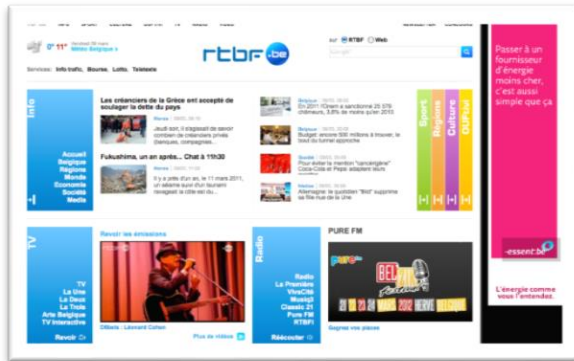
0° 11° Météo Belgique

rtbf.be

RTBF Web

Services: Info trafic, Bourse, Lotto, Télétexte

Info

Accueil
Belgique
Régions
Monde
Economie
Société
Médias

Les créanciers de la Grèce ont accepté de soulager la dette du pays

Jeudi soir, il s'agissait de savoir combien de créanciers privés (banques, compagnies...

Fukushima, un an après... Chat à 11h30

Il y a pile d'un an, le 11 mars 2011, un séisme suivi d'un tsunami ravageait la côte est du...

Belgique
En 2011, l'ONEM a sanctionné 29.570 chômeurs, 3,8% de moins qu'en 2010

Belgique
Budget: encore 500 millions à trouver, le tour du tunnel approche

Société
Pour éviter la mention "cancérigène" Coca-Cola et Pepsi adaptent leurs recettes

Monde
Allemagne: le président "fini" supporte la fille nue de la Une

Sport
Régions
Culture
Ouftivi

TV

Revoir les émissions

TV
La Une
La Deux
La Trois
Arte Belgique
TV Interactive

Revoir

Offside : Léonard Cohen

Plus de vidéos

Radio

Radio
La Première
VivaCité
Musiq3
Classic 21
Pure FM
RTBFi

Réécouter

PURE FM

BELGIUM 2012 HERVE

Gagnez vos places

Passer à un fournisseur d'énergie moins cher, c'est aussi simple que ça

essent.be

L'énergie comme vous l'entendez.